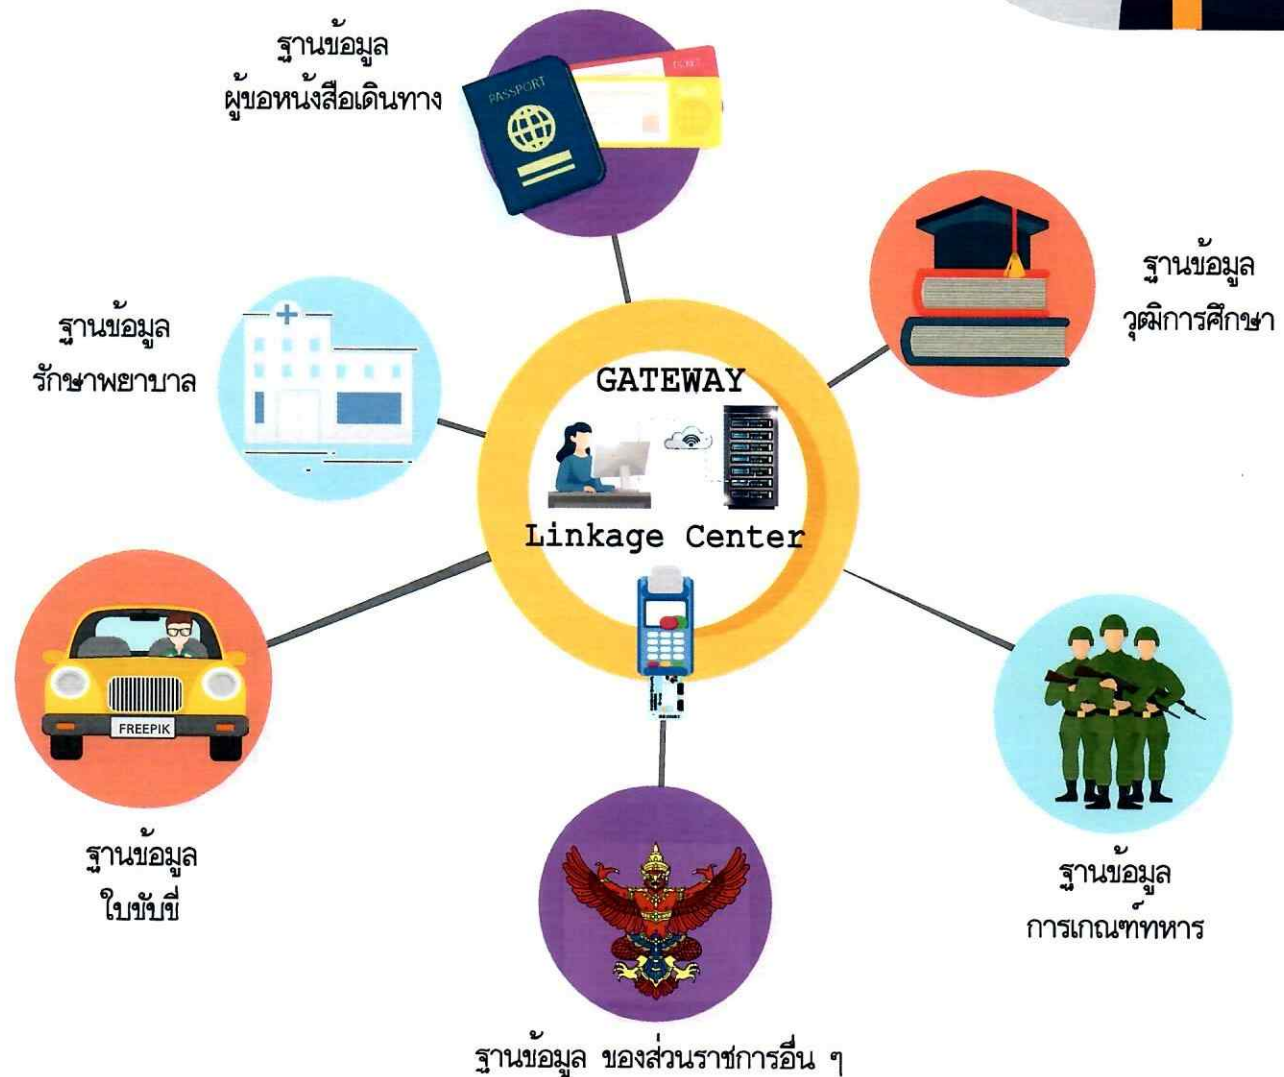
ฐานข้อมูล ผู้ขอหนังสือเดินทาง

PASSPORT

TICKET

ฐานข้อมูล วุฒิการศึกษา

ฐานข้อมูล รักษาพยาบาล

GATEWAY

Linkage Center

FREEPIK

ฐานข้อมูล ใบขับขี่

ฐานข้อมูล การเกณฑ์ทหาร

ฐานข้อมูล ของส่วนราชการอื่น ๆ